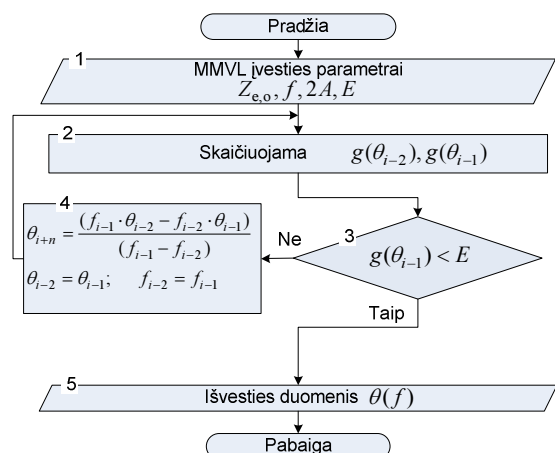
Pradžia

1

MMVL įvesties parametrai

$Z_{e,o}, f, 2A, E$

2

Skaičiuojama $g(\theta_{i-2}), g(\theta_{i-1})$

4

$\theta_{i+n} = \frac{(f_{i-1} \cdot \theta_{i-2} - f_{i-2} \cdot \theta_{i-1})}{(f_{i-1} - f_{i-2})}$

$\theta_{i-2} = \theta_{i-1}; \quad f_{i-2} = f_{i-1}$

Ne

3

$g(\theta_{i-1}) < E$

Taip

5

Išvesties duomenis $\theta(f)$

Pabaiga